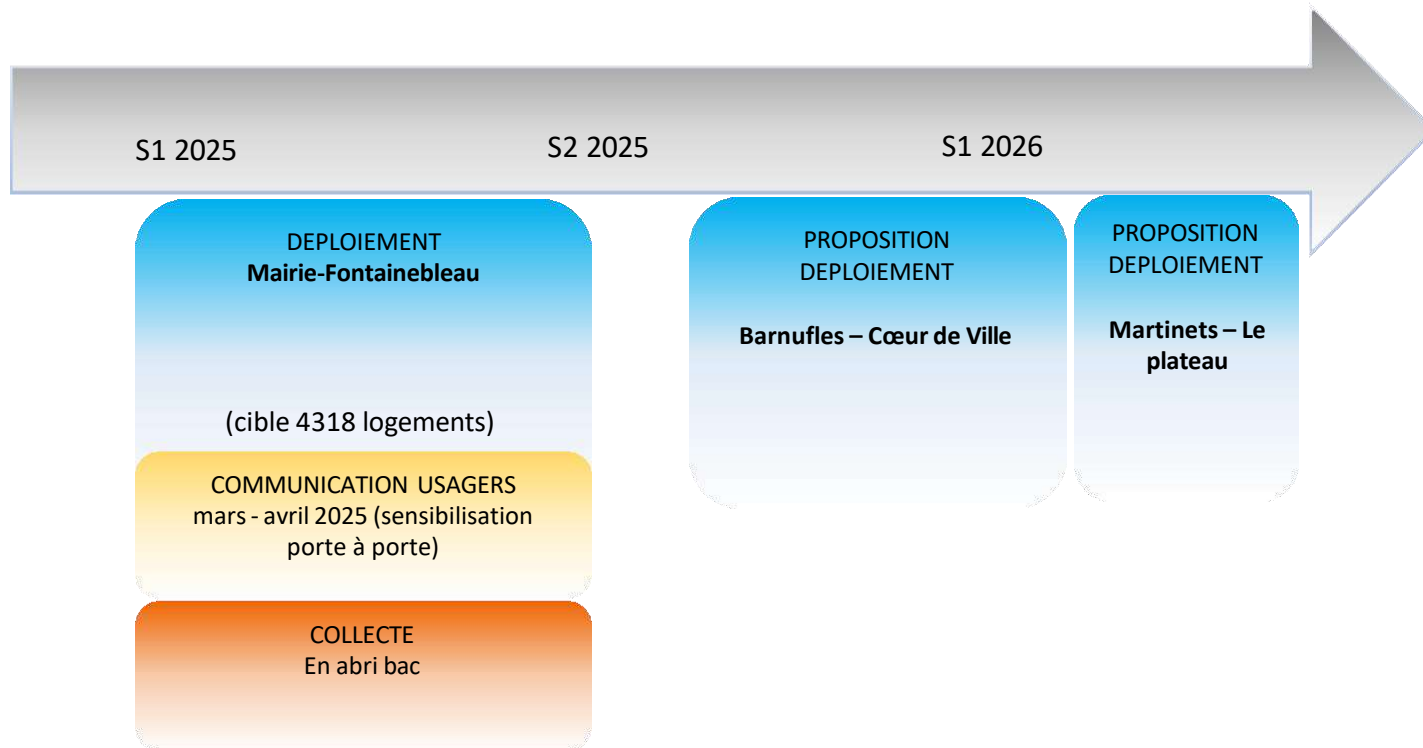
S1 2025

S2 2025

S1 2026

DEPLOIEMENT
Mairie-Fontainebleau

(cible 4318 logements)

COMMUNICATION USAGERS
mars - avril 2025 (sensibilisation porte à porte)

COLLECTE
En abri bac

PROPOSITION
DEPLOIEMENT

Barnufles – Cœur de Ville

PROPOSITION
DEPLOIEMENT

Martinets – Le plateau